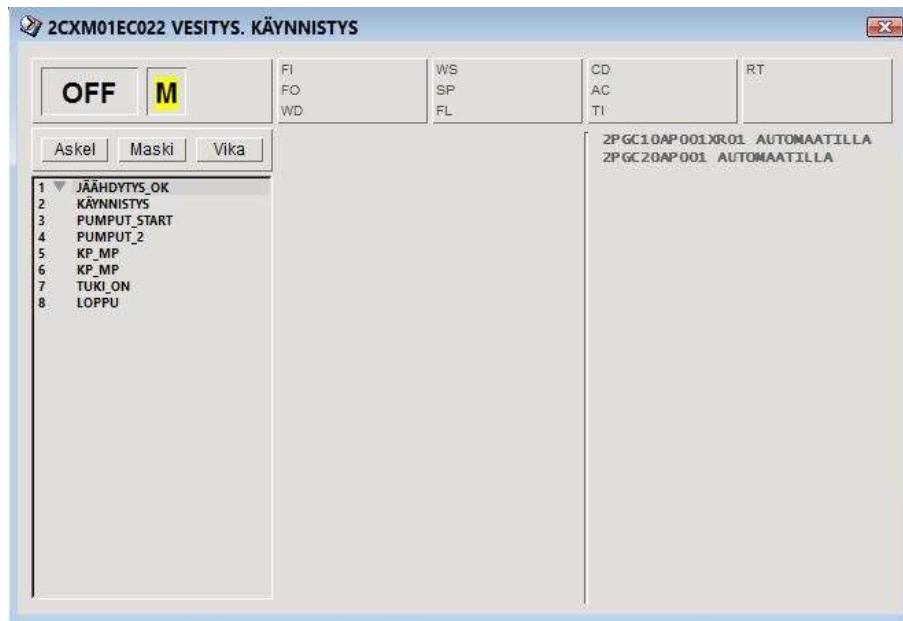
2CXM01EC022 VESITYS. KÄYNNISTYS

OFF M

FI
FO
WD

WS
SP
FL

CD
AC
TI

RT

Askel Maski Vika

1 JÄÄHDYTYS_OK
2 KÄYNNISTYS
3 PUMPUT_START
4 PUMPUT_2
5 KP_MP
6 KP_MP
7 TUKI_ON
8 LOPPU

2PGC10AP001XR01 AUTOMAATILLA
2PGC20AP001 AUTOMAATILLA